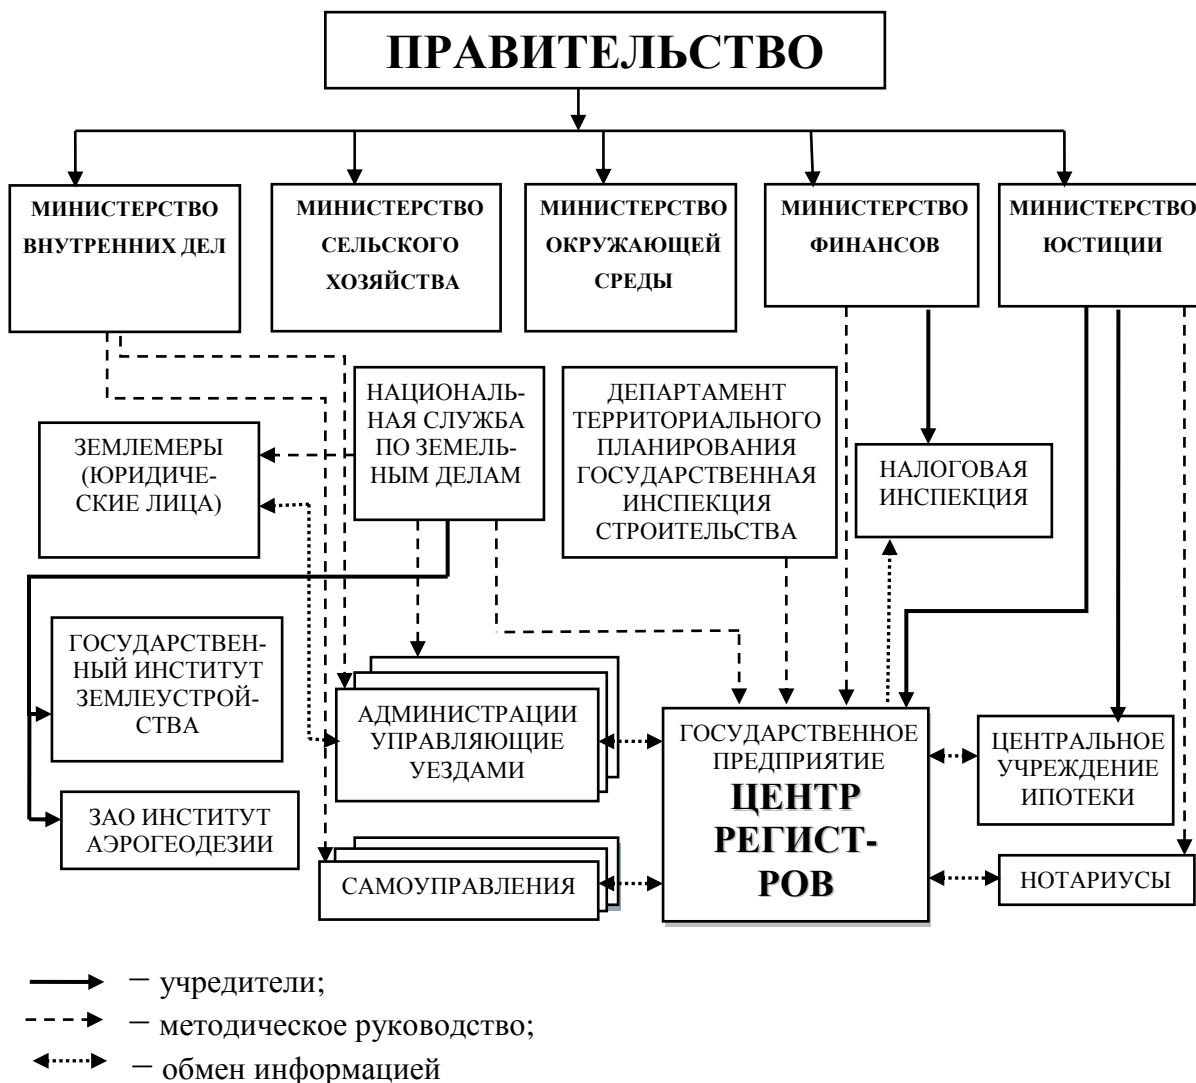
ПРАВИТЕЛЬСТВО

МИНИСТЕРСТВО ВНУТРЕННИХ ДЕЛ

МИНИСТЕРСТВО СЕЛЬСКОГО ХОЗЯЙСТВА

МИНИСТЕРСТВО ОКРУЖАЮЩЕЙ СРЕДЫ

МИНИСТЕРСТВО ФИНАНСОВ

МИНИСТЕРСТВО ЮСТИЦИИ

ЗЕМЛЕМЕРЫ (ЮРИДИЧЕСКИЕ ЛИЦА)

НАЦИОНАЛЬНАЯ СЛУЖБА ПО ЗЕМЕЛЬНЫМ ДЕЛАМ

ДЕПАРТАМЕНТ ТЕРРИТОРИАЛЬНОГО ПЛАНИРОВАНИЯ ГОСУДАРСТВЕННАЯ ИНСПЕКЦИЯ СТРОИТЕЛЬСТВА

НАЛОГОВАЯ ИНСПЕКЦИЯ

ГОСУДАРСТВЕННЫЙ ИНСТИТУТ ЗЕМЛЕУСТРОЙСТВА

АДМИНИСТРАЦИИ УПРАВЛЯЮЩИЕ УЕЗДАМИ

ГОСУДАРСТВЕННОЕ ПРЕДПРИЯТИЕ ЦЕНТР РЕГИСТРОВ

ЦЕНТРАЛЬНОЕ УЧРЕЖДЕНИЕ ИПОТЕКИ

ЗАО ИНСТИТУТ АЭРОГЕОДЕЗИИ

САМОУПРАВЛЕНИЯ

НОТАРИУСЫ

– учредители;
– методическое руководство;
– обмен информацией